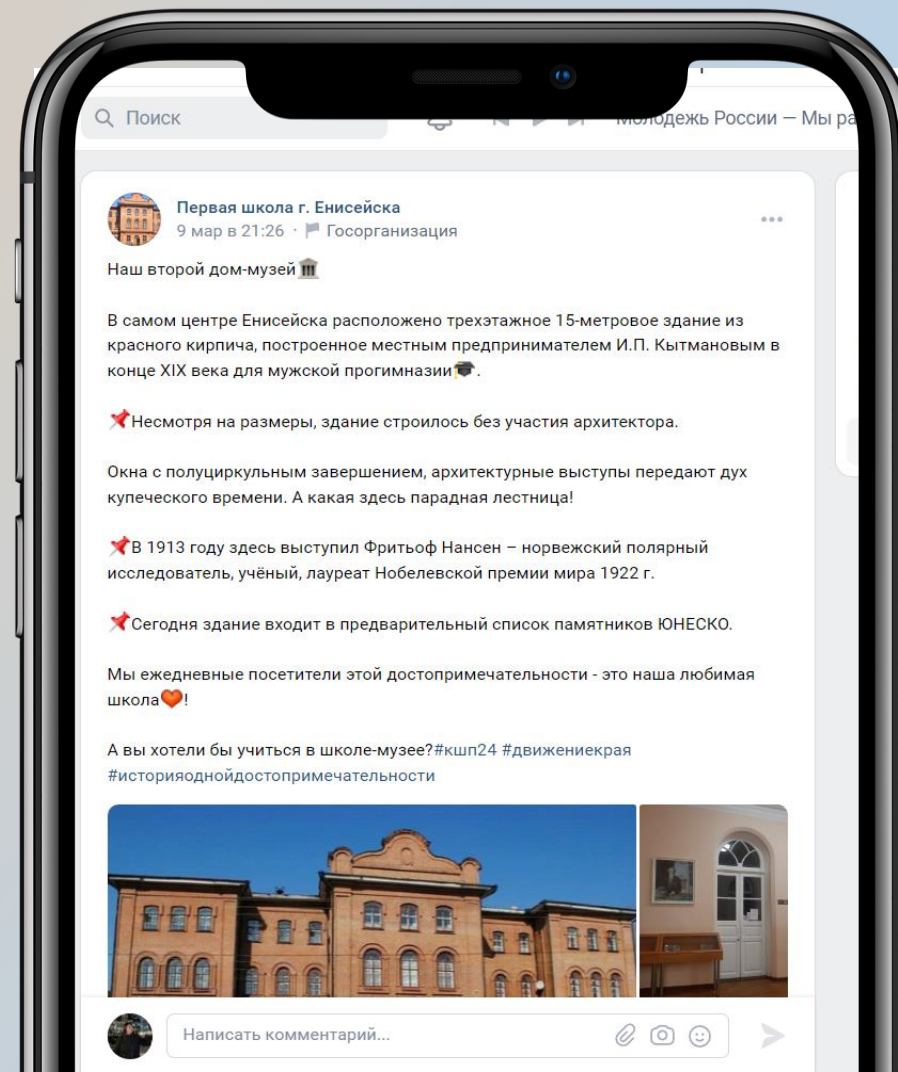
Поиск

Молодежь России — Мы ра

Первая школа г. Енисейска
9 мар в 21:26 · Госорганизация

Наш второй дом-музей

В самом центре Енисейска расположено трехэтажное 15-метровое здание из красного кирпича, построенное местным предпринимателем И.П. Кытмановым в конце XIX века для мужской прогимназии.

Несмотря на размеры, здание строилось без участия архитектора.

Окна с полуциркульным завершением, архитектурные выступы передают дух купеческого времени. А какая здесь парадная лестница!

В 1913 году здесь выступил Фритьоф Нансен – норвежский полярный исследователь, учёный, лауреат Нобелевской премии мира 1922 г.

Сегодня здание входит в предварительный список памятников ЮНЕСКО.

Мы ежедневные посетители этой достопримечательности - это наша любимая школа!

А вы хотели бы учиться в школе-музее?#кшп24 #движениекрая #историяоднойдостопримечательности

Написать комментарий...